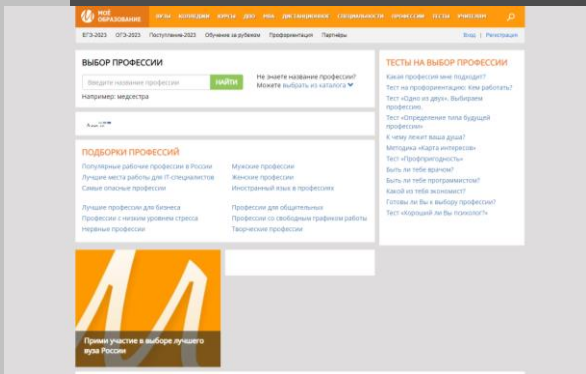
МОЁ ОБРАЗОВАНИЕ ВУЗЫ КОЛЛЕДЖИ КУРСЫ ДПО МВА ДИСТАНЦИОННОЕ СПЕЦИАЛЬНОСТИ ПРОФЕССИИ ТЕСТЫ УЧИТЕЛЯМ

ЕГЭ-2023 ОГЭ-2023 Поступление-2023 Обучение за рубежом Профориентация Партнёры Вход | Регистрация

ВЫБОР ПРОФЕССИИ

Введите название профессии НАЙТИ

Не знаете название профессии? Можете выбрать из каталога

Например: медсестра

ПОДБОРКИ ПРОФЕССИЙ

Популярные рабочие профессии в России
Лучшие места работы для IT-специалистов
Самые опасные профессии

Лучшие профессии для бизнеса
Профессии с низким уровнем стресса
Нервные профессии

Мужские профессии
Женские профессии
Иностранный язык в профессиях

Профессии для общительных
Профессии со свободным графиком работы
Творческие профессии

ТЕСТЫ НА ВЫБОР ПРОФЕССИИ

Какая профессия мне подходит?
Тест на профориентацию: Кем работать?
Тест «Один из двух». Выбираем профессию.
Тест «Определение типа будущей профессии»
К чему лежит ваша душа?
Методика «Карта интересов»
Тест «Профпригодность»
Быть ли тебе врачом?
Быть ли тебе программистом?
Какой из тебя экономист?
Готовы ли Вы к выбору профессии?
Тест "Хороший ли Вы психолог?"

Прими участие в выборе лучшего вуза России